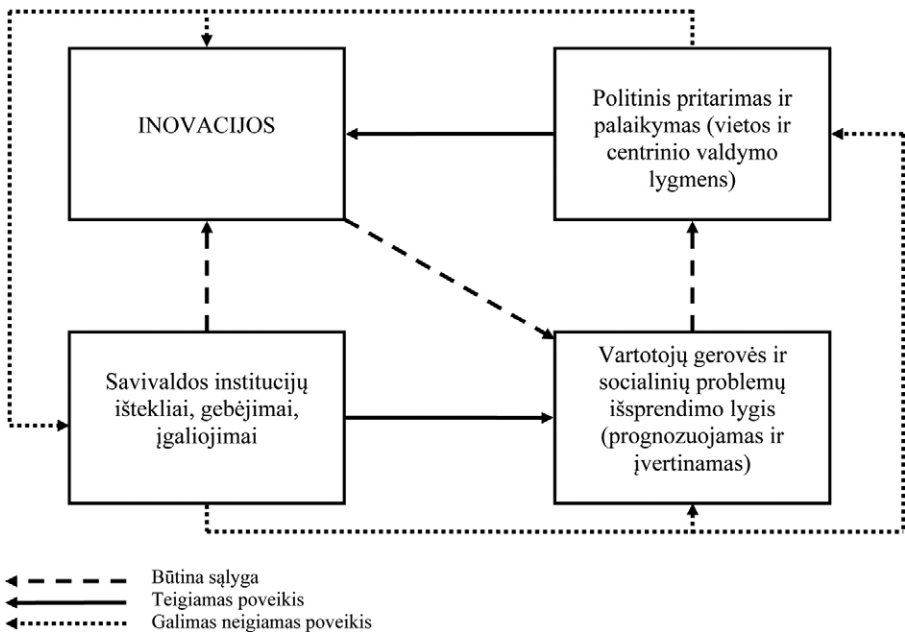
INOVACIJOS

Politinis pritarimas ir palaikymas (vietos ir centrinio valdymo lygmens)

Savivaldos institucijų ištekliai, gebėjimai, įgaliojimai

Vartotojų gerovės ir socialinių problemų išsprendimo lygis (prognozuojamas ir įvertinamas)

Būtina sąlyga
Teigiamas poveikis
Galimas neigiamas poveikis